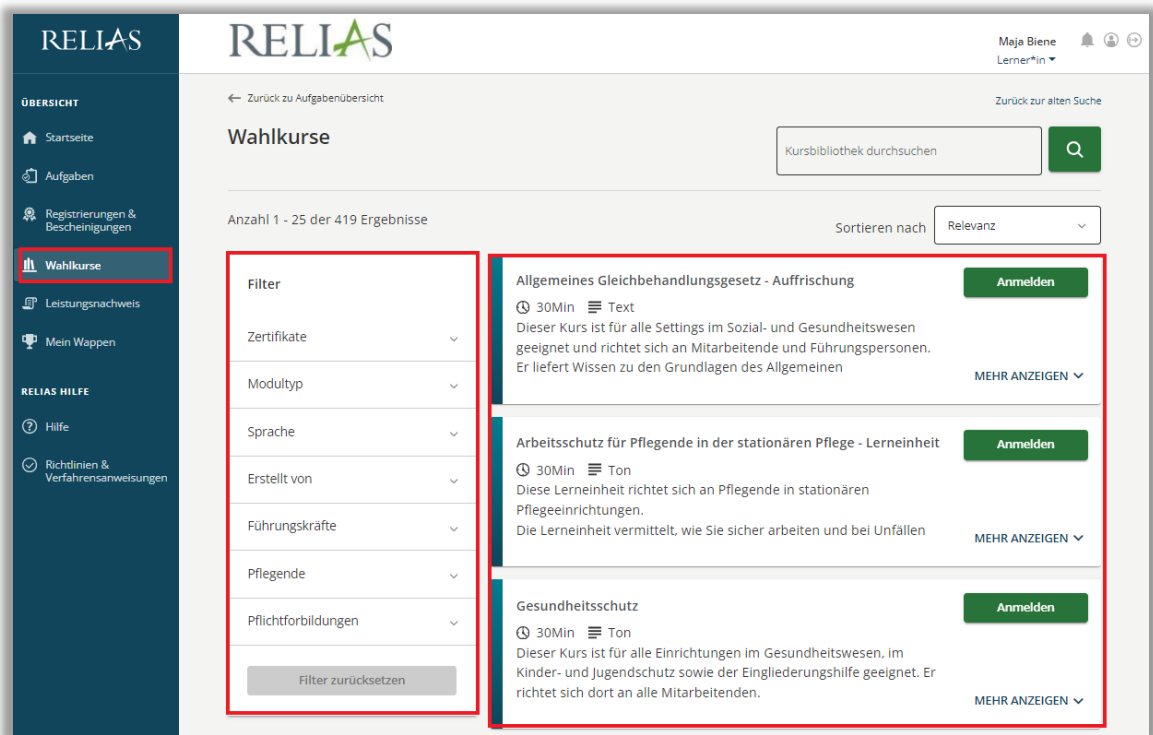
RELIAS

ÜBERSICHT

Startseite

Aufgaben

Registrierungen & Bescheinigungen

Wahlkurse

Leistungsnachweis

Mein Wappen

RELIAS HILFE

Hilfe

Richtlinien & Verfahrensanweisungen

RELIAS

Maja Biene
Lerner*in

← Zurück zu Aufgabenübersicht

Zurück zur alten Suche

Wahlkurse

Kursbibliothek durchsuchen

Anzahl 1 - 25 der 419 Ergebnisse

Sortieren nach Relevanz

Filter

Zertifikate

Modultyp

Sprache

Erstellt von

Führungskräfte

Pflegende

Pflichtforbildungen

Filter zurücksetzen

Allgemeines Gleichbehandlungsgesetz - Auffrischung
Anmelden
30Min Text
Dieser Kurs ist für alle Settings im Sozial- und Gesundheitswesen geeignet und richtet sich an Mitarbeitende und Führungspersonen. Er liefert Wissen zu den Grundlagen des Allgemeinen
MEHR ANZEIGEN

Arbeitsschutz für Pflegende in der stationären Pflege - Lerneinheit
Anmelden
30Min Ton
Diese Lerneinheit richtet sich an Pflegende in stationären Pflegeeinrichtungen.
Die Lerneinheit vermittelt, wie Sie sicher arbeiten und bei Unfällen
MEHR ANZEIGEN

Gesundheitsschutz
Anmelden
30Min Ton
Dieser Kurs ist für alle Einrichtungen im Gesundheitswesen, im Kinder- und Jugendschutz sowie der Eingliederungshilfe geeignet. Er richtet sich dort an alle Mitarbeitenden.
MEHR ANZEIGEN